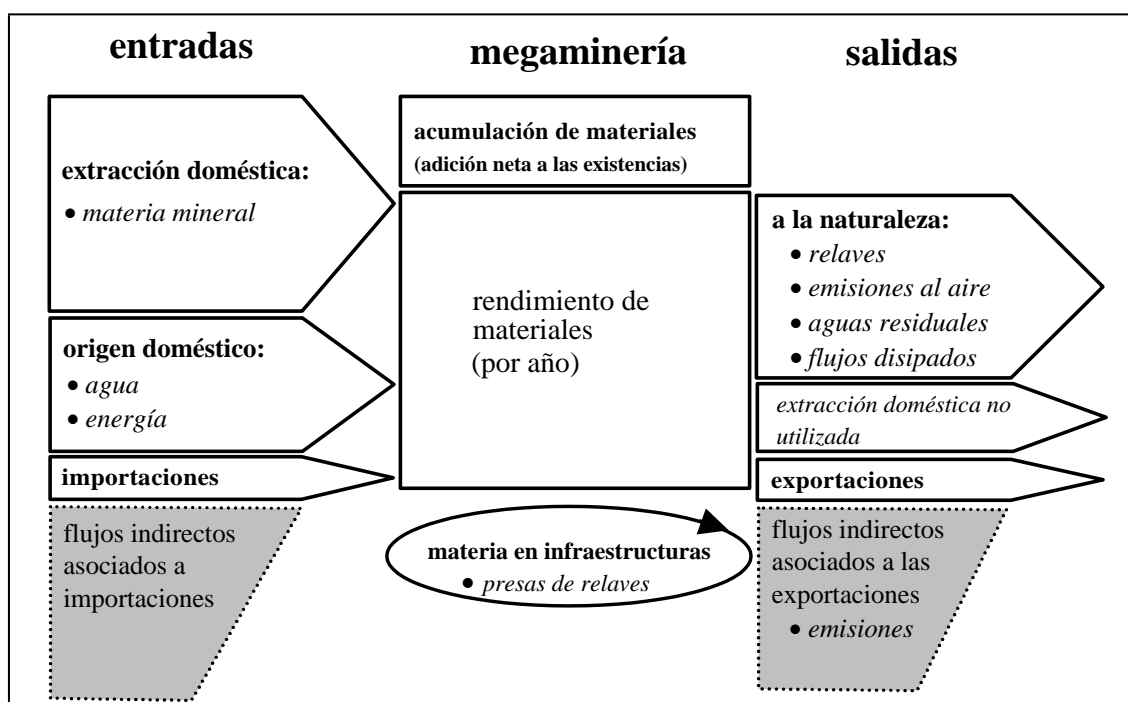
entradas

megaminería

salidas

extracción doméstica:
• materia mineral

origen doméstico:
• agua
• energía

importaciones

flujos indirectos asociados a importaciones

acumulación de materiales
(adición neta a las existencias)

rendimiento de materiales
(por año)

materia en infraestructuras
• presas de relaves

a la naturaleza:
• relaves
• emisiones al aire
• aguas residuales
• flujos disipados

extracción doméstica no utilizada

exportaciones

flujos indirectos asociados a las exportaciones
• emisiones